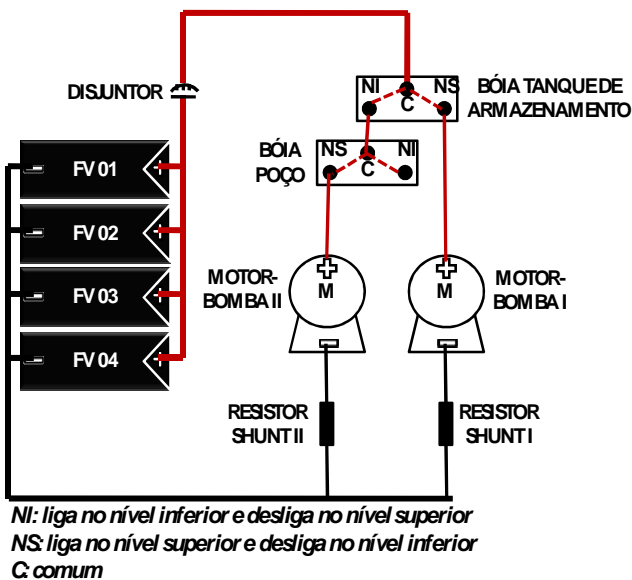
DISJUNTOR

NI C NS

BÓIA TANQUE DE ARMAZENAMENTO

BÓIA POÇO

NS C NI

FV 01

FV 02

FV 03

FV 04

MOTOR-BOMBA II

M

M

MOTOR-BOMBA I

RESISTOR SHUNT II

RESISTOR SHUNT I

NI: liga no nível inferior e desliga no nível superior
NS: liga no nível superior e desliga no nível inferior
C: comum